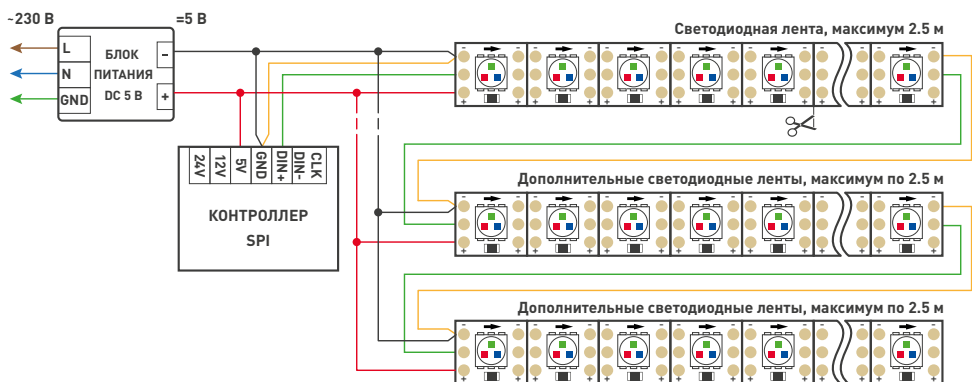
~230 В

=5 В

L
N
GND

БЛОК ПИТАНИЯ DC 5 В

-
+

Светодиодная лента, максимум 2.5 м

24V
12V
5V
GND
DIN+
DIN-
CLK

КОНТРОЛЛЕР SPI

Дополнительные светодиодные ленты, максимум по 2.5 м

Дополнительные светодиодные ленты, максимум по 2.5 м